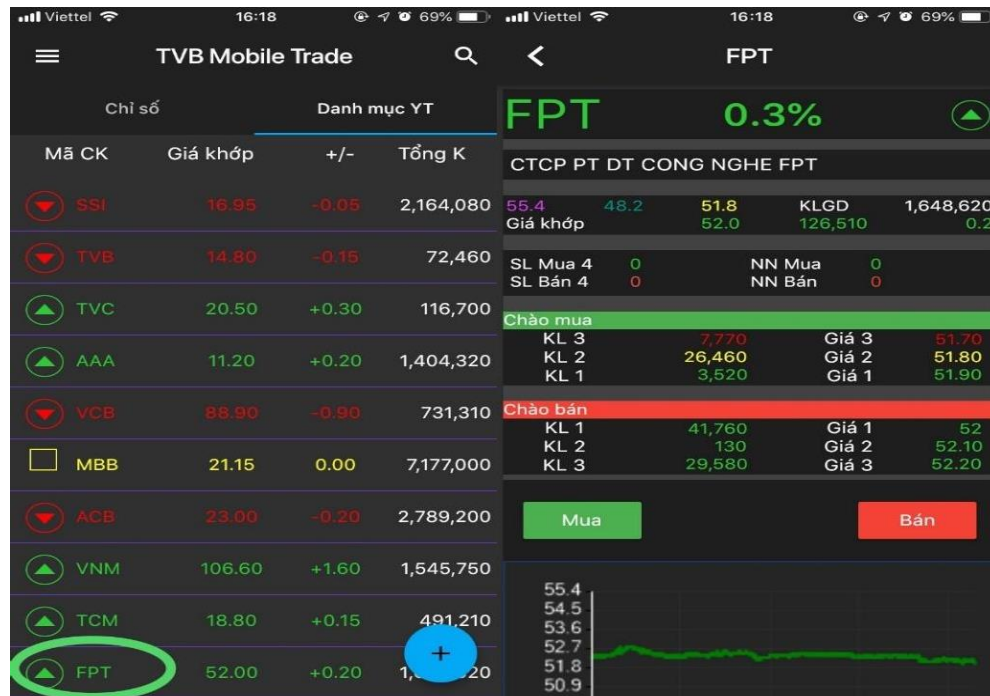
Viettel 16:18 69%

TVB Mobile Trade

Chỉ số | Danh mục YT

| Mã CK | Giá khớp | +/- | Tổng K |
|---|---|---|---|
| SSI | 16.95 | -0.05 | 2,164,080 |
| TVB | 14.80 | -0.15 | 72,460 |
| TVC | 20.50 | +0.30 | 116,700 |
| AAA | 11.20 | +0.20 | 1,404,320 |
| VCB | 88.90 | -0.90 | 731,310 |
| MBB | 21.15 | 0.00 | 7,177,000 |
| ACB | 23.00 | -0.20 | 2,789,200 |
| VNM | 106.60 | +1.60 | 1,545,750 |
| TCM | 18.80 | +0.15 | 491,210 |
| FPT | 52.00 | +0.20 | 1,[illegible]20 |

+

Viettel 16:18 69%

FPT

FPT 0.3%

CTCP PT DT CONG NGHE FPT

55.4 48.2 51.8 KLGD 1,648,620
Giá khớp 52.0 126,510 0.2

SL Mua 4 0 NN Mua 0
SL Bán 4 0 NN Bán 0

Chào mua
| | | | |
|---|---|---|---|
| KL 3 | 7,770 | Giá 3 | 51.70 |
| KL 2 | 26,460 | Giá 2 | 51.80 |
| KL 1 | 3,520 | Giá 1 | 51.90 |

Chào bán
| | | | |
|---|---|---|---|
| KL 1 | 41,760 | Giá 1 | 52 |
| KL 2 | 130 | Giá 2 | 52.10 |
| KL 3 | 29,580 | Giá 3 | 52.20 |

Mua
Bán

55.4
54.5
53.6
52.7
51.8
50.9